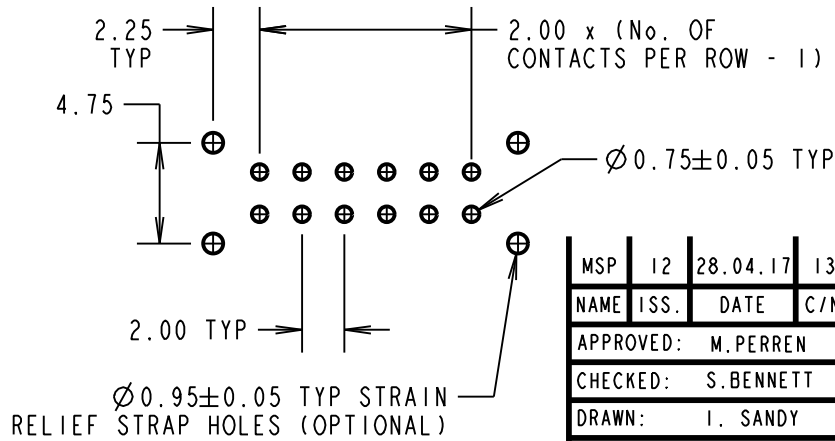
2.25 TYP

2.00 x (No. OF CONTACTS PER ROW - 1)

4.75

$\varnothing$0.75$\pm$0.05 TYP

2.00 TYP

$\varnothing$0.95$\pm$0.05 TYP STRAIN RELIEF STRAP HOLES (OPTIONAL)

| MSP | 12 | 28.04.17 | 13 |
|---|---|---|---|
| NAME | ISS. | DATE | C/N |
| APPROVED: | M.PERREN | | |
| CHECKED: | S.BENNETT | | |
| DRAWN: | I. SANDY | | |